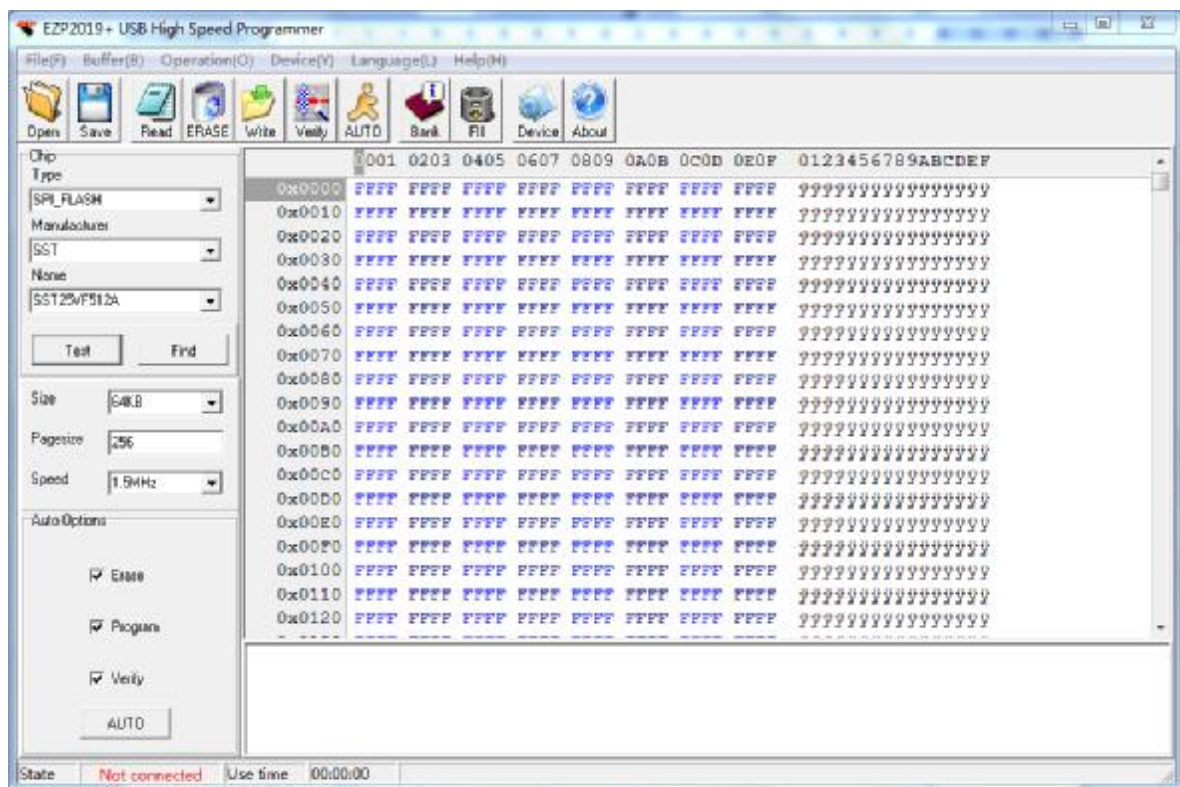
EZP2019+ USB High Speed Programmer

File(F) Buffer(B) Operation(O) Device(Y) Language(L) Help(H)

Open Save Read ERASE Write Verify AUTO Bank Fill Device About

Chip
Type
SPI_FLASH
Manufacturer
SST
Name
SST25VF512A

Test Find

Size 64KB
Pagesize 256
Speed 1.5MHz

Auto Options
Erase
Program
Verify
AUTO

| | 0001 | 0203 | 0405 | 0607 | 0809 | 0A0B | 0C0D | 0E0F | 0123456789ABCDEF |
|---|---|---|---|---|---|---|---|---|---|
| 0x0000 | FFFF | FFFF | FFFF | FFFF | FFFF | FFFF | FFFF | FFFF | ???????????????? |
| 0x0010 | FFFF | FFFF | FFFF | FFFF | FFFF | FFFF | FFFF | FFFF | ???????????????? |
| 0x0020 | FFFF | FFFF | FFFF | FFFF | FFFF | FFFF | FFFF | FFFF | ???????????????? |
| 0x0030 | FFFF | FFFF | FFFF | FFFF | FFFF | FFFF | FFFF | FFFF | ???????????????? |
| 0x0040 | FFFF | FFFF | FFFF | FFFF | FFFF | FFFF | FFFF | FFFF | ???????????????? |
| 0x0050 | FFFF | FFFF | FFFF | FFFF | FFFF | FFFF | FFFF | FFFF | ???????????????? |
| 0x0060 | FFFF | FFFF | FFFF | FFFF | FFFF | FFFF | FFFF | FFFF | ???????????????? |
| 0x0070 | FFFF | FFFF | FFFF | FFFF | FFFF | FFFF | FFFF | FFFF | ???????????????? |
| 0x0080 | FFFF | FFFF | FFFF | FFFF | FFFF | FFFF | FFFF | FFFF | ???????????????? |
| 0x0090 | FFFF | FFFF | FFFF | FFFF | FFFF | FFFF | FFFF | FFFF | ???????????????? |
| 0x00A0 | FFFF | FFFF | FFFF | FFFF | FFFF | FFFF | FFFF | FFFF | ???????????????? |
| 0x00B0 | FFFF | FFFF | FFFF | FFFF | FFFF | FFFF | FFFF | FFFF | ???????????????? |
| 0x00C0 | FFFF | FFFF | FFFF | FFFF | FFFF | FFFF | FFFF | FFFF | ???????????????? |
| 0x00D0 | FFFF | FFFF | FFFF | FFFF | FFFF | FFFF | FFFF | FFFF | ???????????????? |
| 0x00E0 | FFFF | FFFF | FFFF | FFFF | FFFF | FFFF | FFFF | FFFF | ???????????????? |
| 0x00F0 | FFFF | FFFF | FFFF | FFFF | FFFF | FFFF | FFFF | FFFF | ???????????????? |
| 0x0100 | FFFF | FFFF | FFFF | FFFF | FFFF | FFFF | FFFF | FFFF | ???????????????? |
| 0x0110 | FFFF | FFFF | FFFF | FFFF | FFFF | FFFF | FFFF | FFFF | ???????????????? |
| 0x0120 | FFFF | FFFF | FFFF | FFFF | FFFF | FFFF | FFFF | FFFF | ???????????????? |

State Not connected Use time 00:00:00